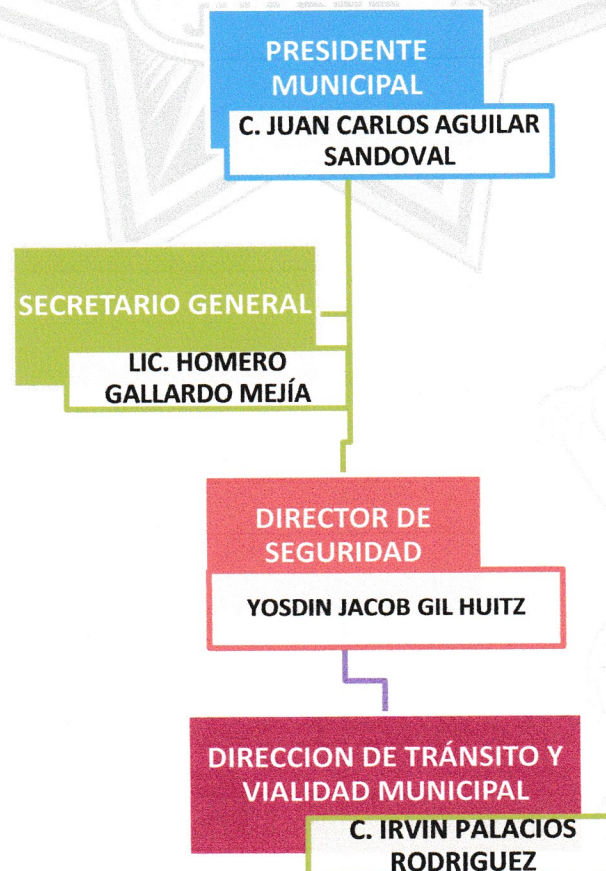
PRESIDENTE MUNICIPAL

C. JUAN CARLOS AGUILAR SANDOVAL

SECRETARIO GENERAL

LIC. HOMERO GALLARDO MEJÍA

DIRECTOR DE SEGURIDAD

YOSDIN JACOB GIL HUITZ

DIRECCION DE TRÁNSITO Y VIALIDAD MUNICIPAL

C. IRVIN PALACIOS RODRIGUEZ